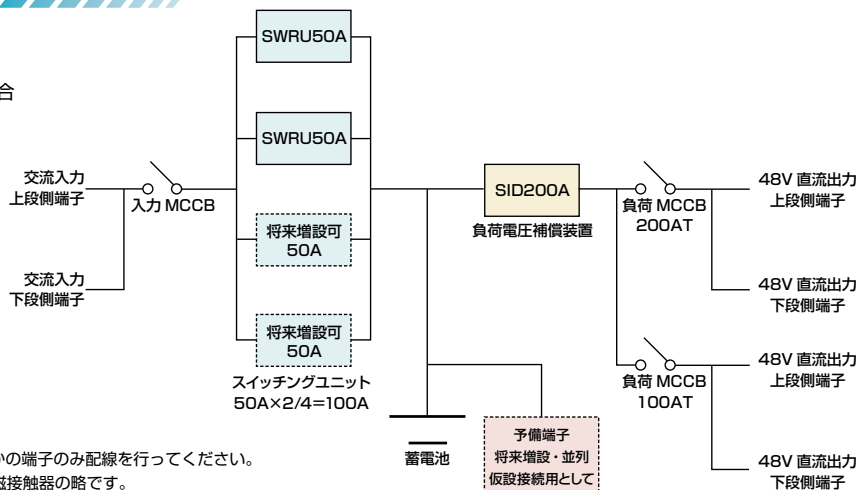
合

SWRU50A

SWRU50A

将来増設可
50A

将来増設可
50A

スイッチングユニット
50A×2/4=100A

交流入力
上段側端子

交流入力
下段側端子

入力 MCCB

SID200A

負荷電圧補償装置

蓄電池

予備端子
将来増設・並列
仮設接続用として

負荷 MCCB
200AT

負荷 MCCB
100AT

48V 直流出力
上段側端子

48V 直流出力
下段側端子

48V 直流出力
上段側端子

48V 直流出力
下段側端子

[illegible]の端子のみ配線を行ってください。
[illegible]磁接触器の略です。